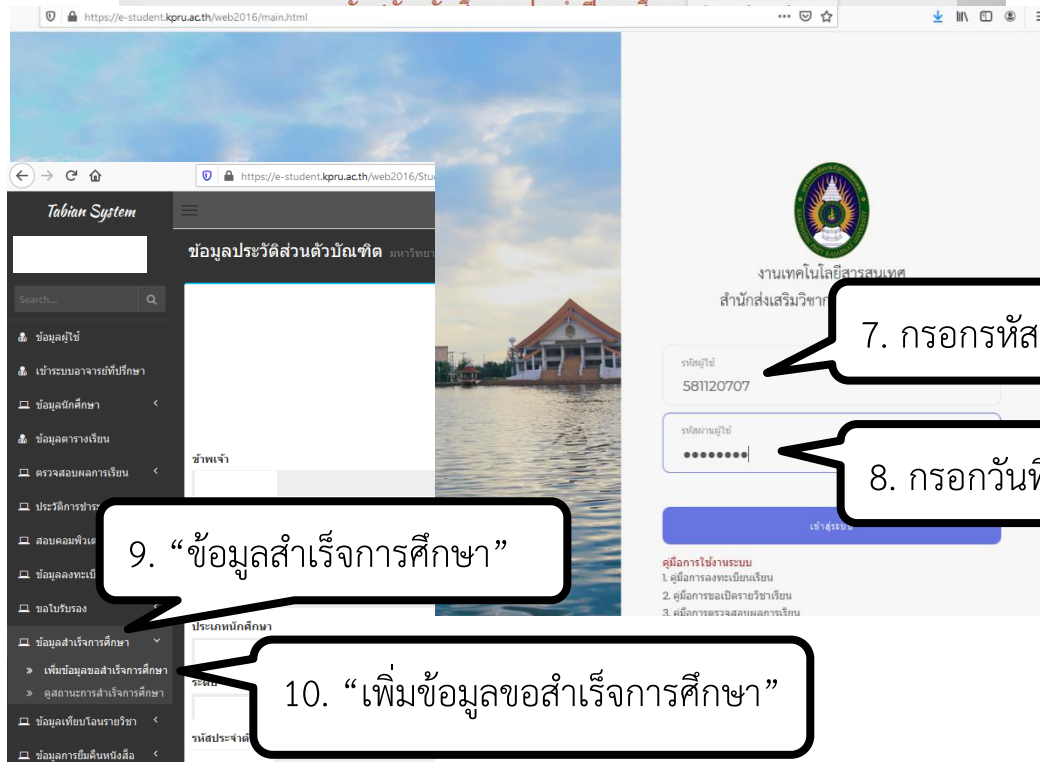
https://e-student.kpru.ac.th/web2016/main.html

https://e-student.kpru.ac.th/web2016/Stu

Tabian System

Search...

ข้อมูลผู้ใช้

เข้าระบบอาจารย์ที่ปรึกษา

ข้อมูลนักศึกษา

ข้อมูลตารางเรียน

ตรวจสอบผลการเรียน

ประวัติการชำระ

สอบคอมพิวเต

ข้อมูลลงทะเบี

ขอใบรับรอง

ข้อมูลสำเร็จการศึกษา

» เพิ่มข้อมูลขอสำเร็จการศึกษา

» ดูสถานะการสำเร็จการศึกษา

ข้อมูลเทียบโอนรายวิชา

ข้อมูลการยืมคืนหนังสือ

ข้อมูลประวัติส่วนตัวบัณฑิต มหาวิทยา

ข้าพเจ้า

ประเภทนักศึกษา

ระดับ

รหัสประจำตั

งานเทคโนโลยีสารสนเทศ

สำนักส่งเสริมวิชาก

รหัสผู้ใช้

581120707

รหัสผ่านผู้ใช้

••••••••

เข้าสู่ระบบ

คู่มือการใช้งานระบบ

1. คู่มือการลงทะเบียนเรียน

2. คู่มือการขอเปิดรายวิชาเรียน

3. คู่มือการตรวจสอบผลการเรียน

7. กรอกรหัส

8. กรอกวันที

9. “ข้อมูลสำเร็จการศึกษา”

10. “เพิ่มข้อมูลขอสำเร็จการศึกษา”